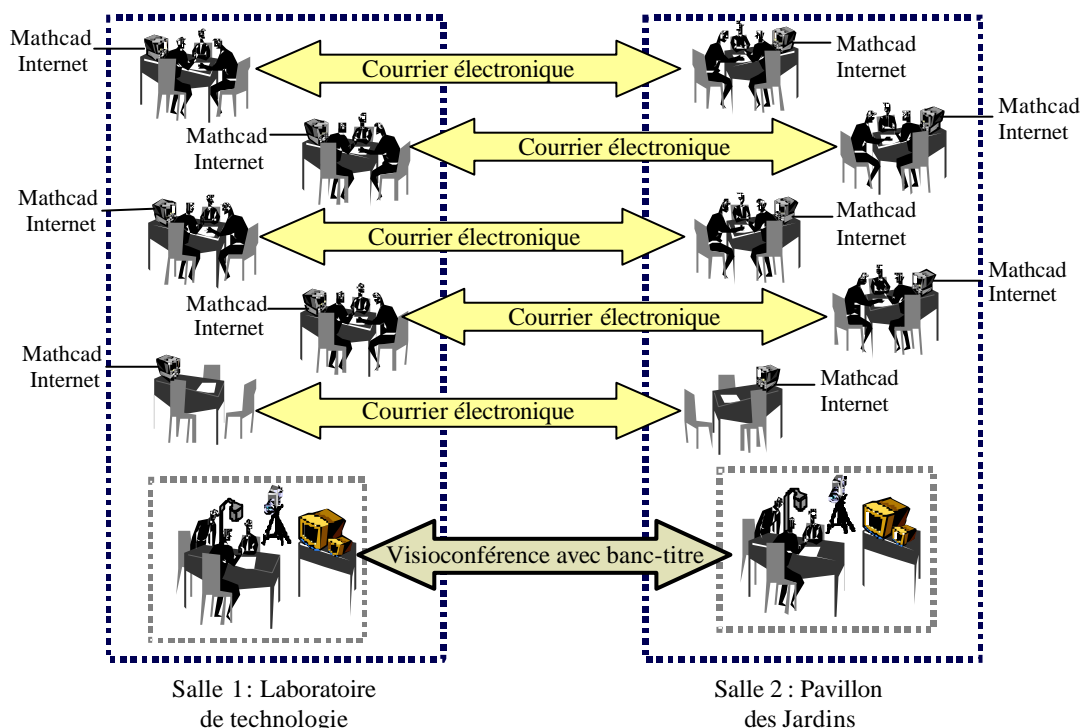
Mathcad Internet

Courrier électronique

Mathcad Internet

Mathcad Internet

Courrier électronique

Mathcad Internet

Mathcad Internet

Courrier électronique

Mathcad Internet

Mathcad Internet

Courrier électronique

Mathcad Internet

Mathcad Internet

Courrier électronique

Mathcad Internet

Visioconférence avec banc-titre

Salle 1 : Laboratoire de technologie

Salle 2 : Pavillon des Jardins